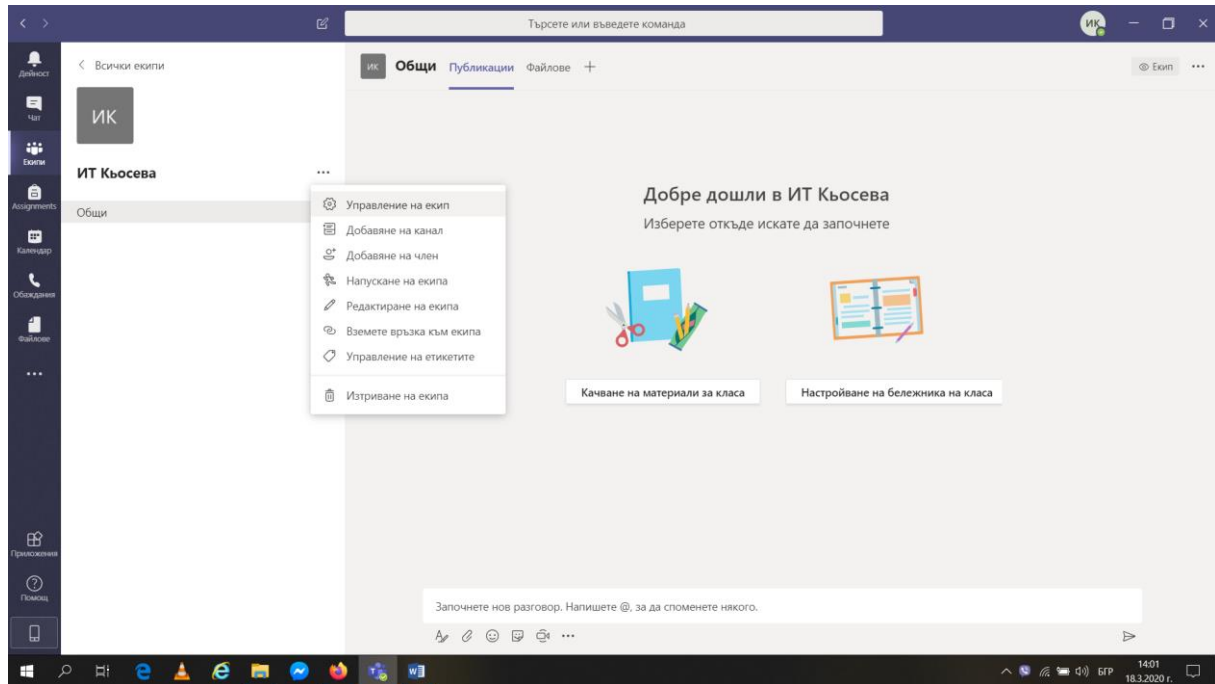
Търсете или въведете команда

ИК

Дейност
Чат
Екипи
Assignments
Календар
Обаждания
Файлове
...
Приложения
Помощ

< Всички екипи

ИК

ИТ Кьосева ...

Общи

Управление на екип
Добавяне на канал
Добавяне на член
Напускане на екипа
Редактиране на екипа
Вземете връзка към екипа
Управление на етикетите
Изтриване на екипа

ИК Общи Публикации Файлове +

Екип ...

Добре дошли в ИТ Кьосева

Изберете откъде искате да започнете

Качване на материали за класа

Настройване на бележника на класа

Започнете нов разговор. Напишете @, за да споменете някого.

...

БГР 14:01 18.3.2020 г.